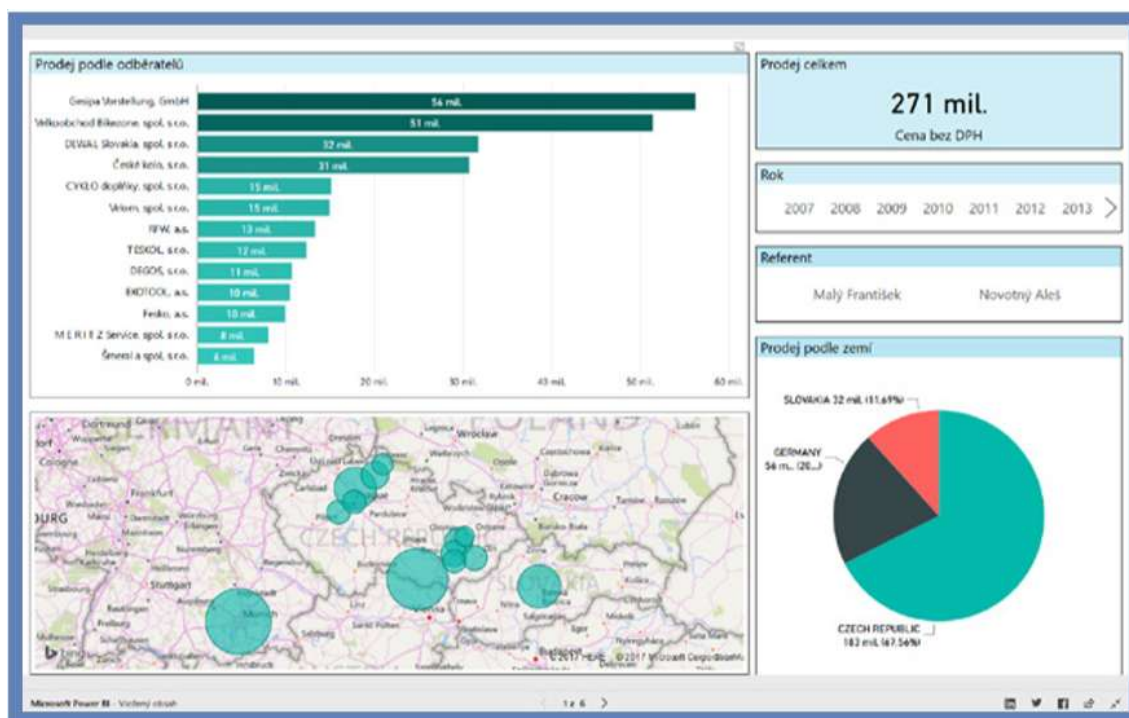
Prodej podle odběratelů

| Odběratel | Prodej |
|---|---|
| Gesipa Verstellung, GmbH | 56 mil. |
| Velkoobchod Bikezone, spol. s r.o. | 51 mil. |
| DEWAL Slovakia, spol. s r.o. | 32 mil. |
| České kola, s.r.o. | 31 mil. |
| CYKLO doplňky, spol. s r.o. | 15 mil. |
| Velem, spol. s r.o. | 15 mil. |
| RFW, a.s. | 13 mil. |
| TESKOL, s.r.o. | 12 mil. |
| DEGOS, s.r.o. | 11 mil. |
| EKOTOOL, a.s. | 10 mil. |
| Fesko, a.s. | 10 mil. |
| M E R I T Z Service, spol. s r.o. | 8 mil. |
| Šmerai a spol. s r.o. | 4 mil. |

0 mil. 10 mil. 20 mil. 30 mil. 40 mil. 50 mil. 60 mil.

Prodej celkem

271 mil.

Cena bez DPH

Rok

2007 2008 2009 2010 2011 2012 2013 >

Referent

Malý František Novotný Aleš

Prodej podle zemí

SLOVAKIA 32 mil. (11,69%)

GERMANY 56 mil. (20...)

CZECH REPUBLIC 183 mil. (67,56%)

Wroclaw Cracow CZECH REPUBLIC SLOVAKIA Frankfurt Stuttgart Munich Cologne URG

© 2017 HERE © 2017 Microsoft Corporation

Microsoft Power BI - Vložený obsah

< 1 z 6 >